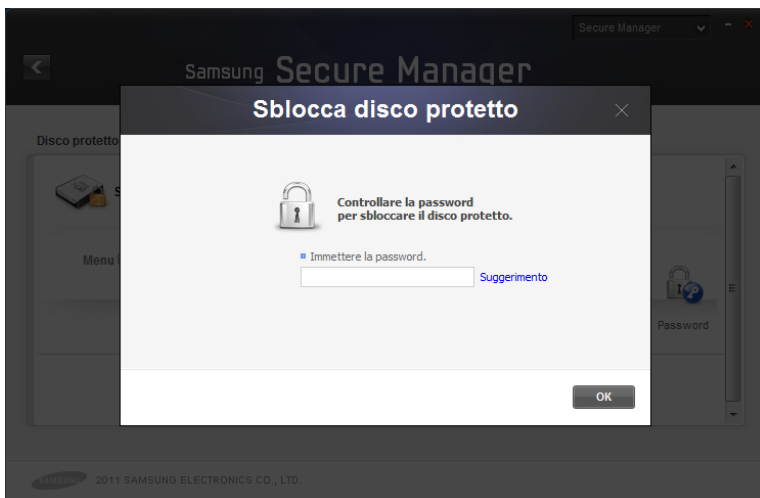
Secure Manager

SAMSUNG Secure Manager

Disco protetto

S

Menu

Sblocca disco protetto

Controllare la password
per sbloccare il disco protetto.

Immettere la password.

Suggerimento

OK

Password

SAMSUNG 2011 SAMSUNG ELECTRONICS CO., LTD.